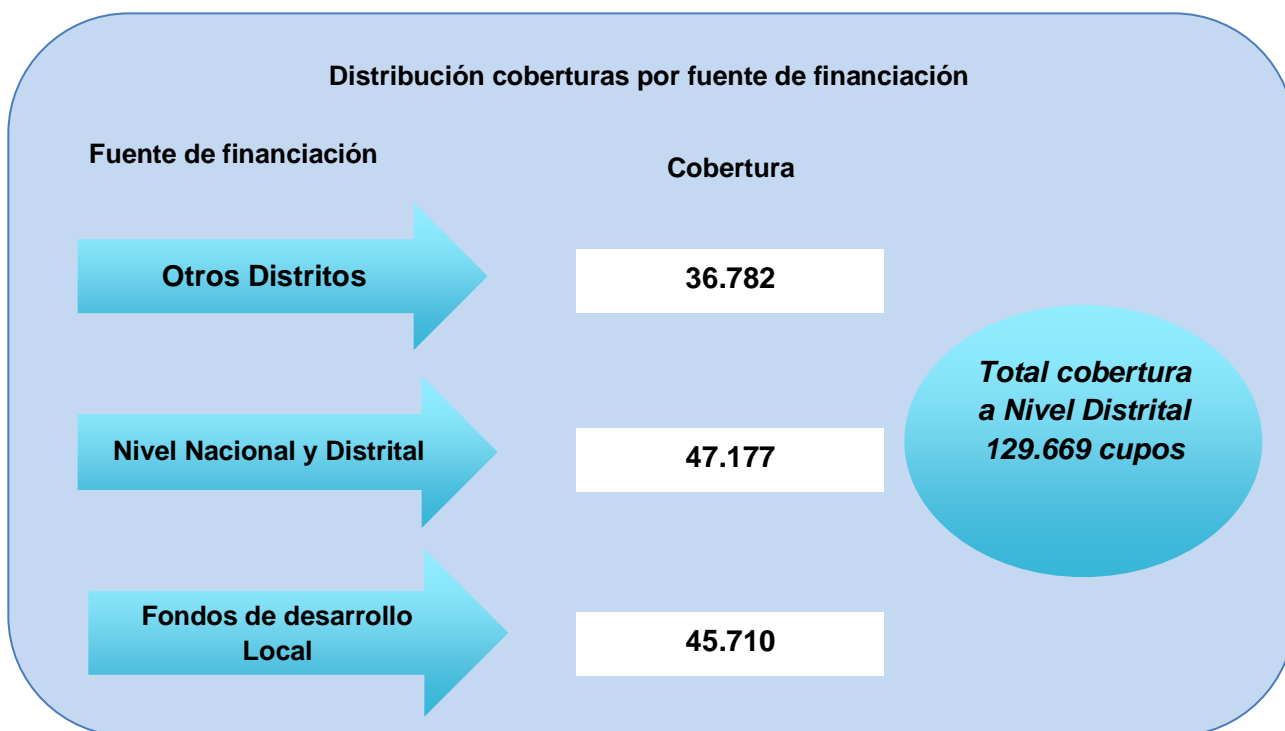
Distribución coberturas por fuente de financiación

Fuente de financiación

Cobertura

Otros Distritos

36.782

Total cobertura a Nivel Distrital 129.669 cupos

Nivel Nacional y Distrital

47.177

Fondos de desarrollo Local

45.710